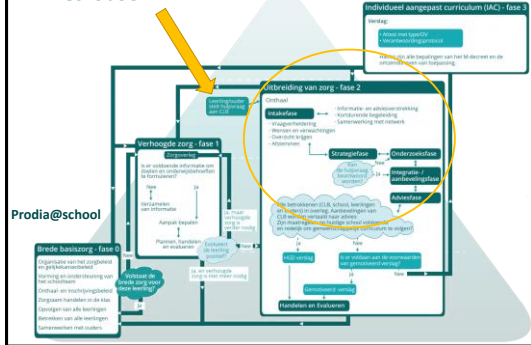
Individueel aangepast curriculum (IAC) - fase 3

Verslag:

• Advies met type/OV
• Verantwoordingsprotocol

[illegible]

Leerling/ouder stelt hulpvraag aan CLB

Uitbreiding van zorg - fase 2

Onthaal

Intakefase

• Vraagverheldering
• Wensen en verwachtingen
• Overzicht krijgen
• Afstemmen

• Informatie- en adviesverstrekking
• Kortdurende begeleiding
• Samenwerking met netwerk

Strategiefase

Onderzoeksfase

Kan de hulpvraag beantwoord worden?

Integratie- / aanbevelingsfase

Adviesfase

Verhoogde zorg - fase 1

Zorgoverleg

Is er voldoende informatie om doelen en onderwijsbehoeften te formuleren?

Nee

Ja

Verzamelen van informatie

Aanpak bepalen

Plannen, handelen en evalueren

Ja, maar verhoogde zorg is niet voldoende

Evolueert de leerling positief?

Ja, uit verhoogde zorg is niet meer nodig

Prodia@school

Brede basiszorg - fase 0

Organisatie van het zorgbeleid en gelijkekansenbeleid

Voldoet de brede zorg voor deze leerling?

Nee

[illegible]

Onthaal- en inschrijvingsbeleid

Zorgzaam handelen in de klas

Opvolgen van alle leerlingen

Betrekken van alle leerlingen

Samenwerken met ouders

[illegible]

Ja

Nee

HGD verslag

Is er voldaan aan de voorwaarden van gemotiveerd verslag?

Gemotiveerd verslag

Handelen en Evalueren